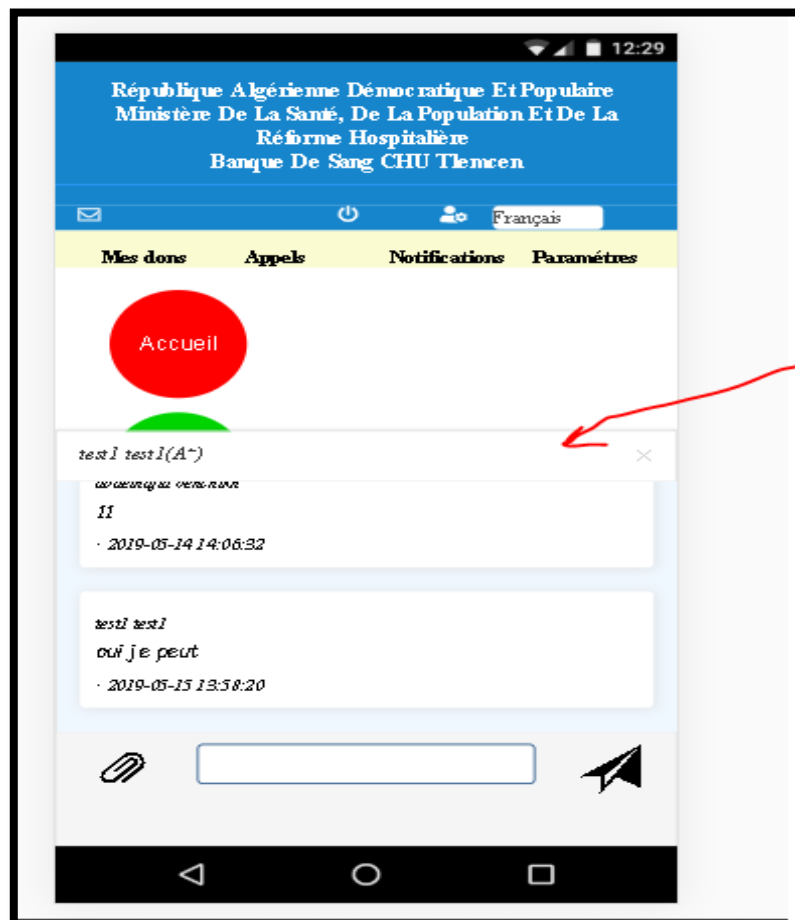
12:29

République Algérienne Démocratique Et Populaire
Ministère De La Santé, De La Population Et De La Réforme Hospitalière
Banque De Sang CHU Tlemcen

Français

Mes dons Appels Notifications Paramètres

Accueil

test1 test1(A+)

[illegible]
11
· 2019-05-14 14:06:32

test1 test1
oui je peut
· 2019-05-15 13:58:20